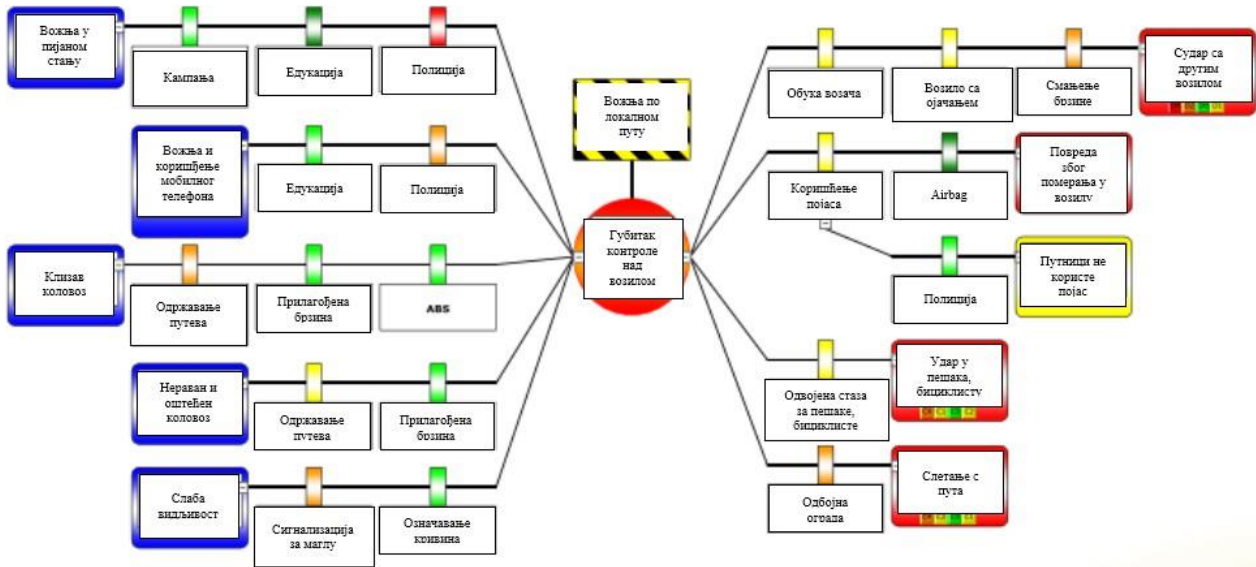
Вожња у пијаном стању

Кампања

Едукација

Полиција

Вожња и коришћење мобилног телефона

Едукација

Полиција

Клизав коловоз

Одржавање путева

Прилагођена брзина

ABS

Нераван и оштећен коловоз

Одржавање путева

Прилагођена брзина

Слаба видљивост

Сигнализација за маглу

Означавање кривина

Вожња по локалном путу

Губитак контроле над возилом

Обука возача

Возило са ојачањем

Смањење брзине

Судар са другим возилом

Коришћење појаса

Airbag

Повреда због померања у возилу

Полиција

Путници не користе појас

Одвојена стаза за пешаке, бициклисте

Удар у пешака, бициклисту

Одбојна ограда

Слетање с пута